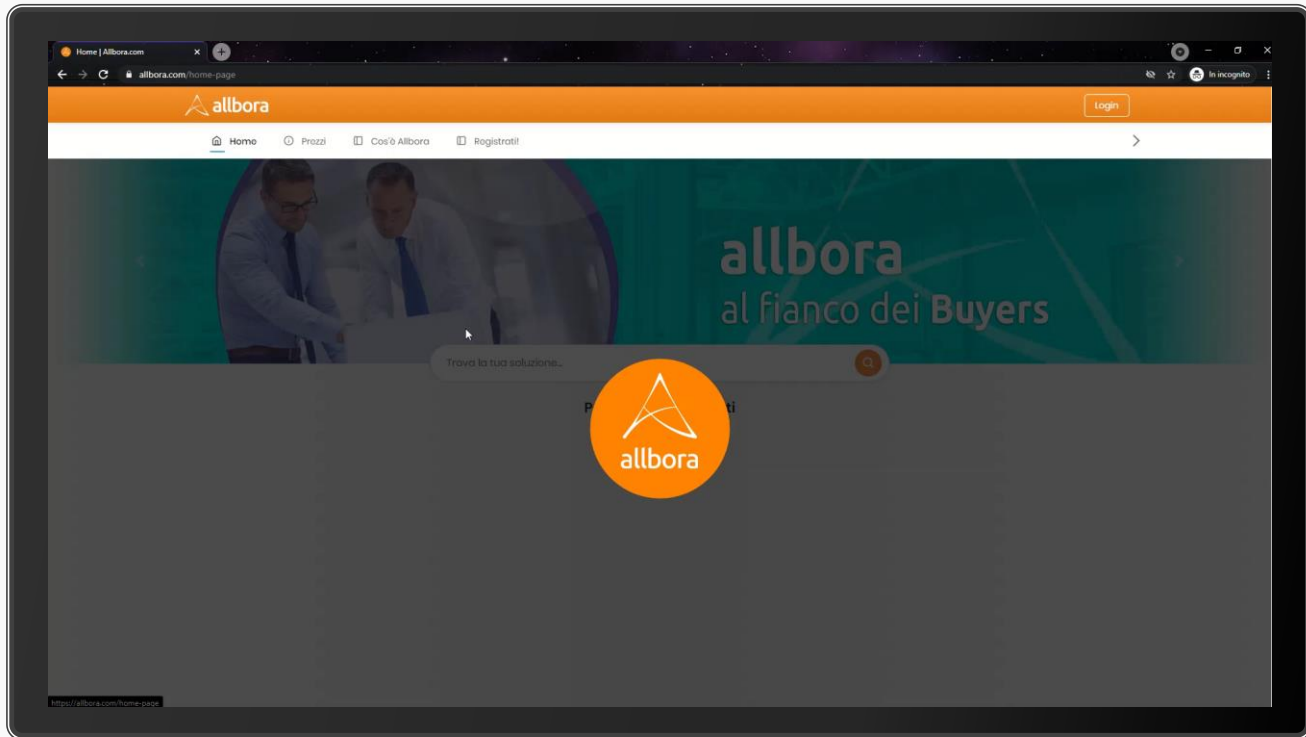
Home | Allbora.com

allbora.com/home-page

In incognito

allbora

Login

Home Prezzi Cos'è Allbora Registrati!

allbora
al fianco dei Buyers

Trova la tua soluzione...

P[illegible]ti

allbora

https://allbora.com/home-page